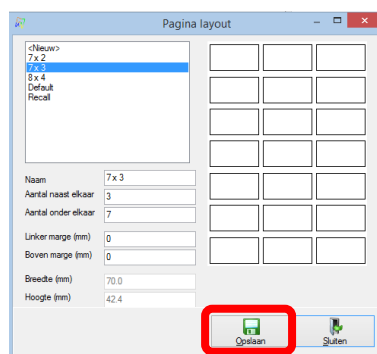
Pagina layout

<Nieuw>
7 x 2
7 x 3
8 x 4
Default
Recall

Naam 7 x 3
Aantal naast elkaar 3
Aantal onder elkaar 7
Linker marge (mm) 0
Boven marge (mm) 0
Breedte (mm) 70.0
Hoogte (mm) 42.4

Opslaan
Sluiten